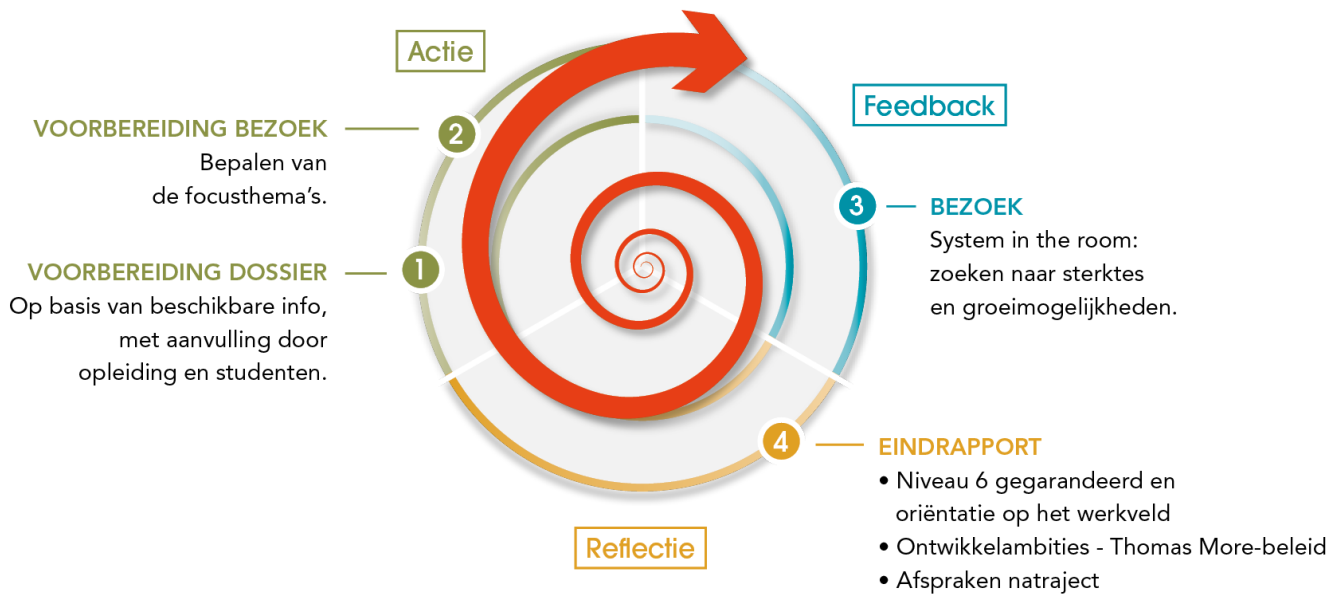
Actie

Feedback

VOORBEREIDING BEZOEK
Bepalen van de focusthema's.

2

3

BEZOEK
System in the room: zoeken naar sterktes en groeimogelijkheden.

VOORBEREIDING DOSSIER
Op basis van beschikbare info, met aanvulling door opleiding en studenten.

1

4

EINDRAPPORT
• Niveau 6 gegarandeerd en oriëntatie op het werkveld
• Ontwikkelambities - Thomas More-beleid
• Afspraken natraject

Reflectie